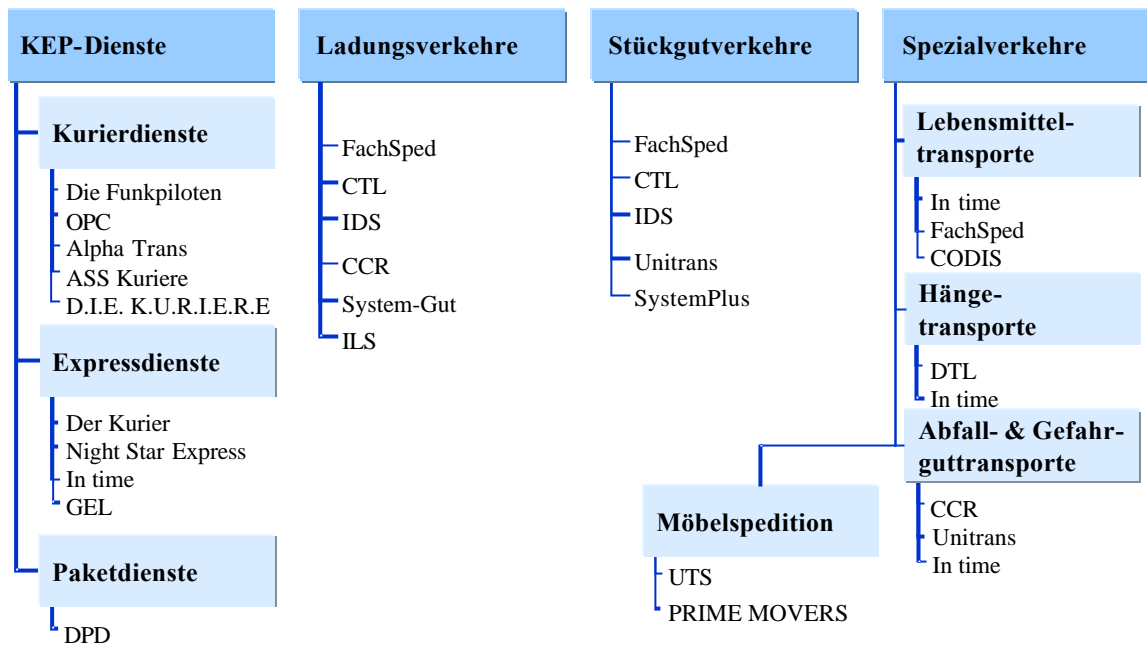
KEP-Dienste

Kurierdienste

Die Funkpiloten
OPC
Alpha Trans
ASS Kuriere
D.I.E. K.U.R.I.E.R.E

Expressdienste

Der Kurier
Night Star Express
In time
GEL

Paketdienste

DPD

Ladungsverkehre

FachSped
CTL
IDS
CCR
System-Gut
ILS

Stückgutverkehre

FachSped
CTL
IDS
Unitrans
SystemPlus

Spezialverkehre

Lebensmitteltransporte

In time
FachSped
CODIS

Hängetransporte

DTL
In time

Abfall- & Gefahrguttransporte

CCR
Unitrans
In time

Möbelspedition

UTS
PRIME MOVERS